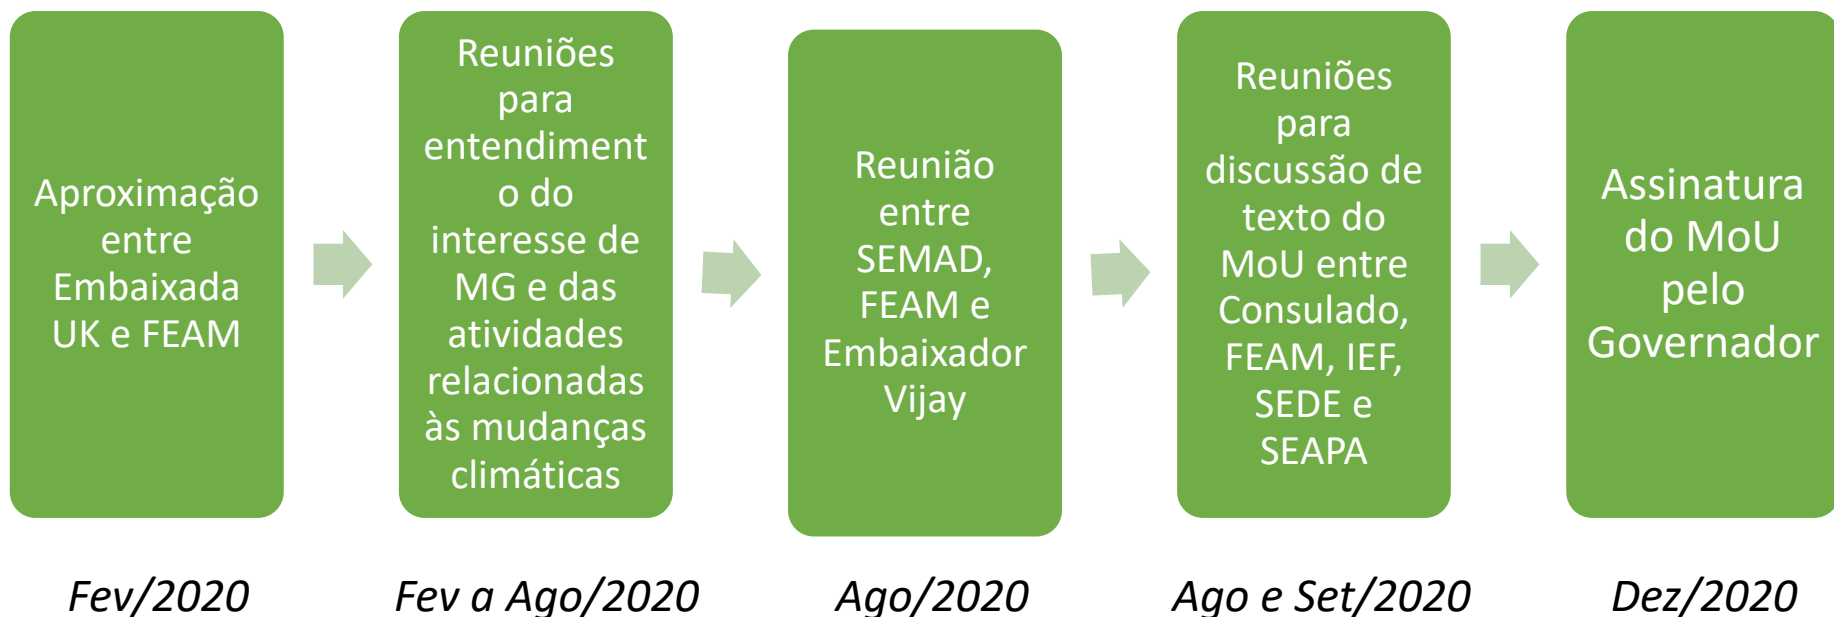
Aproximação entre Embaixada UK e FEAM

Reuniões para entendiment o do interesse de MG e das atividades relacionadas às mudanças climáticas

Reunião entre SEMAD, FEAM e Embaixador Vijay

Reuniões para discussão de texto do MoU entre Consulado, FEAM, IEF, SEDE e SEAPA

Assinatura do MoU pelo Governador

Fev/2020

Fev a Ago/2020

Ago/2020

Ago e Set/2020

Dez/2020